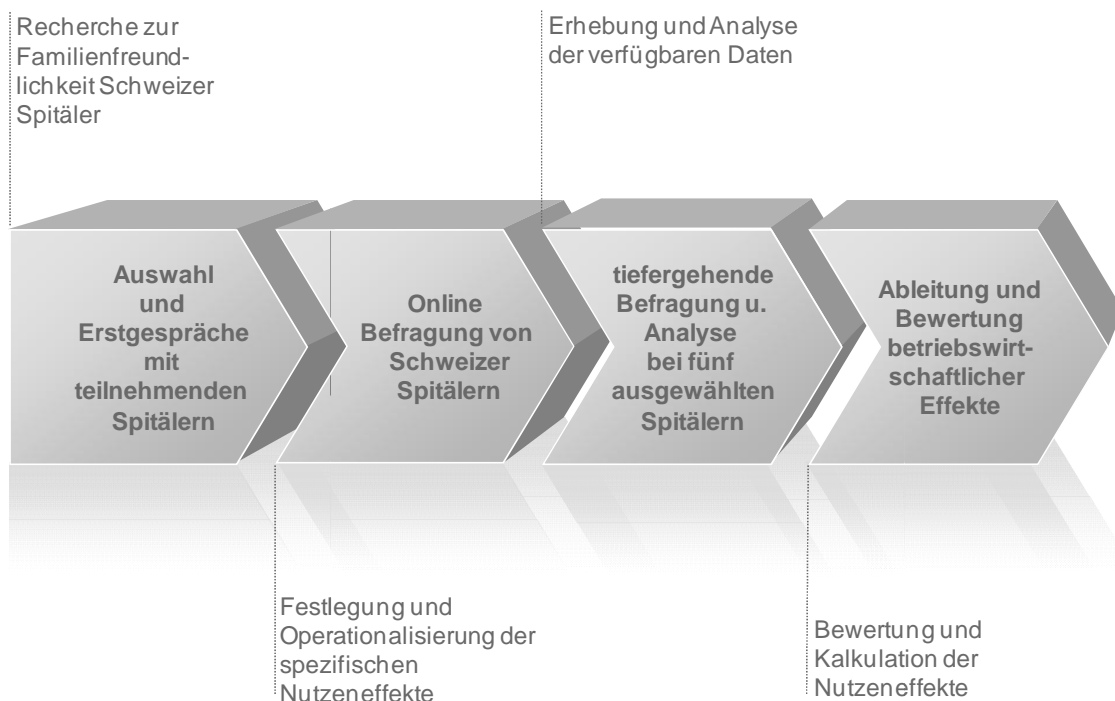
Recherche zur Familienfreundlichkeit Schweizer Spitäler

Erhebung und Analyse der verfügbaren Daten

Auswahl und Erstgespräche mit teilnehmenden Spitälern

Online Befragung von Schweizer Spitälern

tiefergehende Befragung u. Analyse bei fünf ausgewählten Spitälern

Ableitung und Bewertung betriebswirtschaftlicher Effekte

Festlegung und Operationalisierung der spezifischen Nutzeneffekte

Bewertung und Kalkulation der Nutzeneffekte